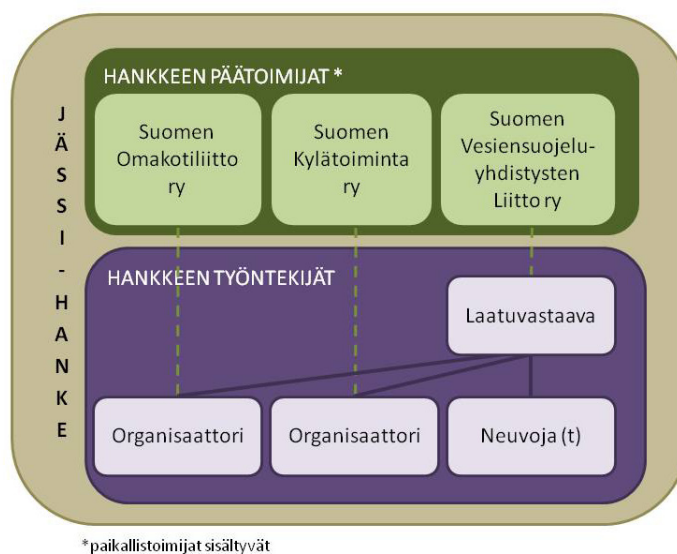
JÄSSI-HANKE

HANKKEEN PÄÄTOIMIJAT *

Suomen Omakotiliitto ry

Suomen Kylätoiminta ry

Suomen Vesiensuojeluyhdistysten Liitto ry

HANKKEEN TYÖNTEKIJÄT

Laatuvastaava

Organisaattori

Organisaattori

Neuvoja (t)

*paikallistoimijat sisältyvät